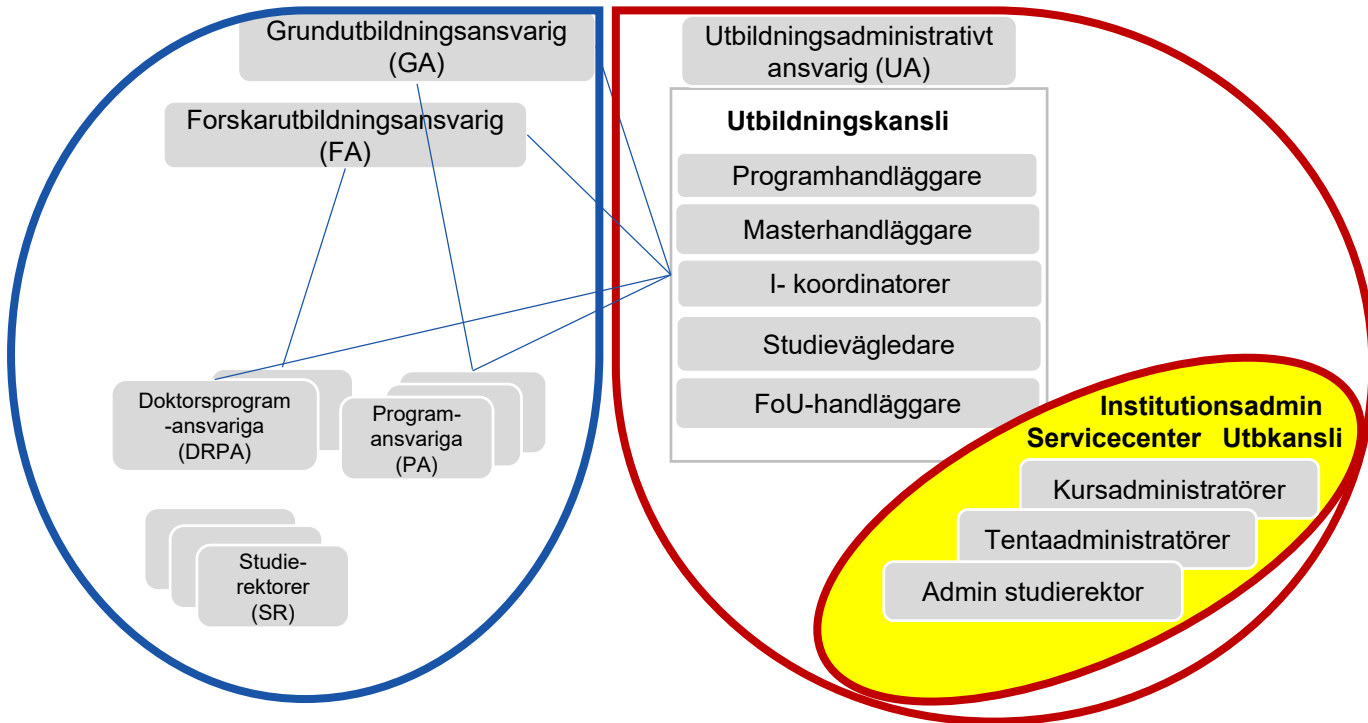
Grundutbildningsansvarig (GA)

Forskarutbildningsansvarig (FA)

Doktorsprogram -ansvariga (DRPA)

Program-ansvariga (PA)

Studie-rektorer (SR)

Utbildningsadministrativt ansvarig (UA)

Utbildningskansli

Programhandläggare

Masterhandläggare

I- koordinatorer

Studievägledare

FoU-handläggare

Institutionsadmin
Servicecenter Utbkansli

Kursadministratörer

Tentaadministratörer

Admin studierektor